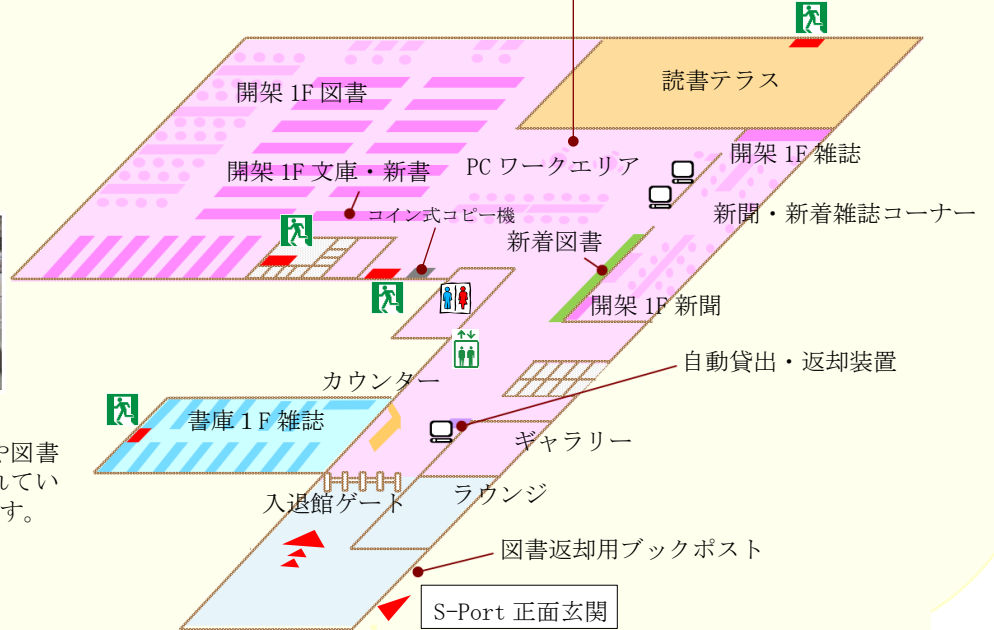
読書テラス
開架 1F 図書
開架 1F 文庫・新書
PC ワークエリア
開架 1F 雑誌
新聞・新着雑誌コーナー
コイン式コピー機
新着図書
開架 1F 新聞
自動貸出・返却装置
カウンター
書庫 1 F 雑誌
ギャラリー
入退館ゲート
ラウンジ
図書返却用ブックポスト
S-Port 正面玄関
や図書
れてい
す。